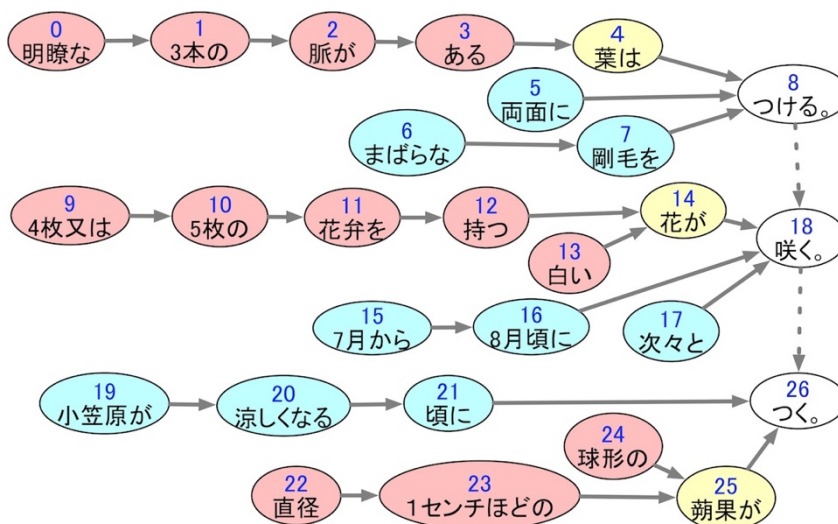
0
明瞭な
1
3本の
2
脈が
3
ある
4
葉は
5
両面に
6
まばらな
7
剛毛を
8
つける。
9
4枚又は
10
5枚の
11
花弁を
12
持つ
13
白い
14
花が
18
咲く。
15
7月から
16
8月頃に
17
次々と
19
小笠原が
20
涼しくなる
21
頃に
26
つく。
24
球形の
22
直径
23
1センチほどの
25
蒴果が